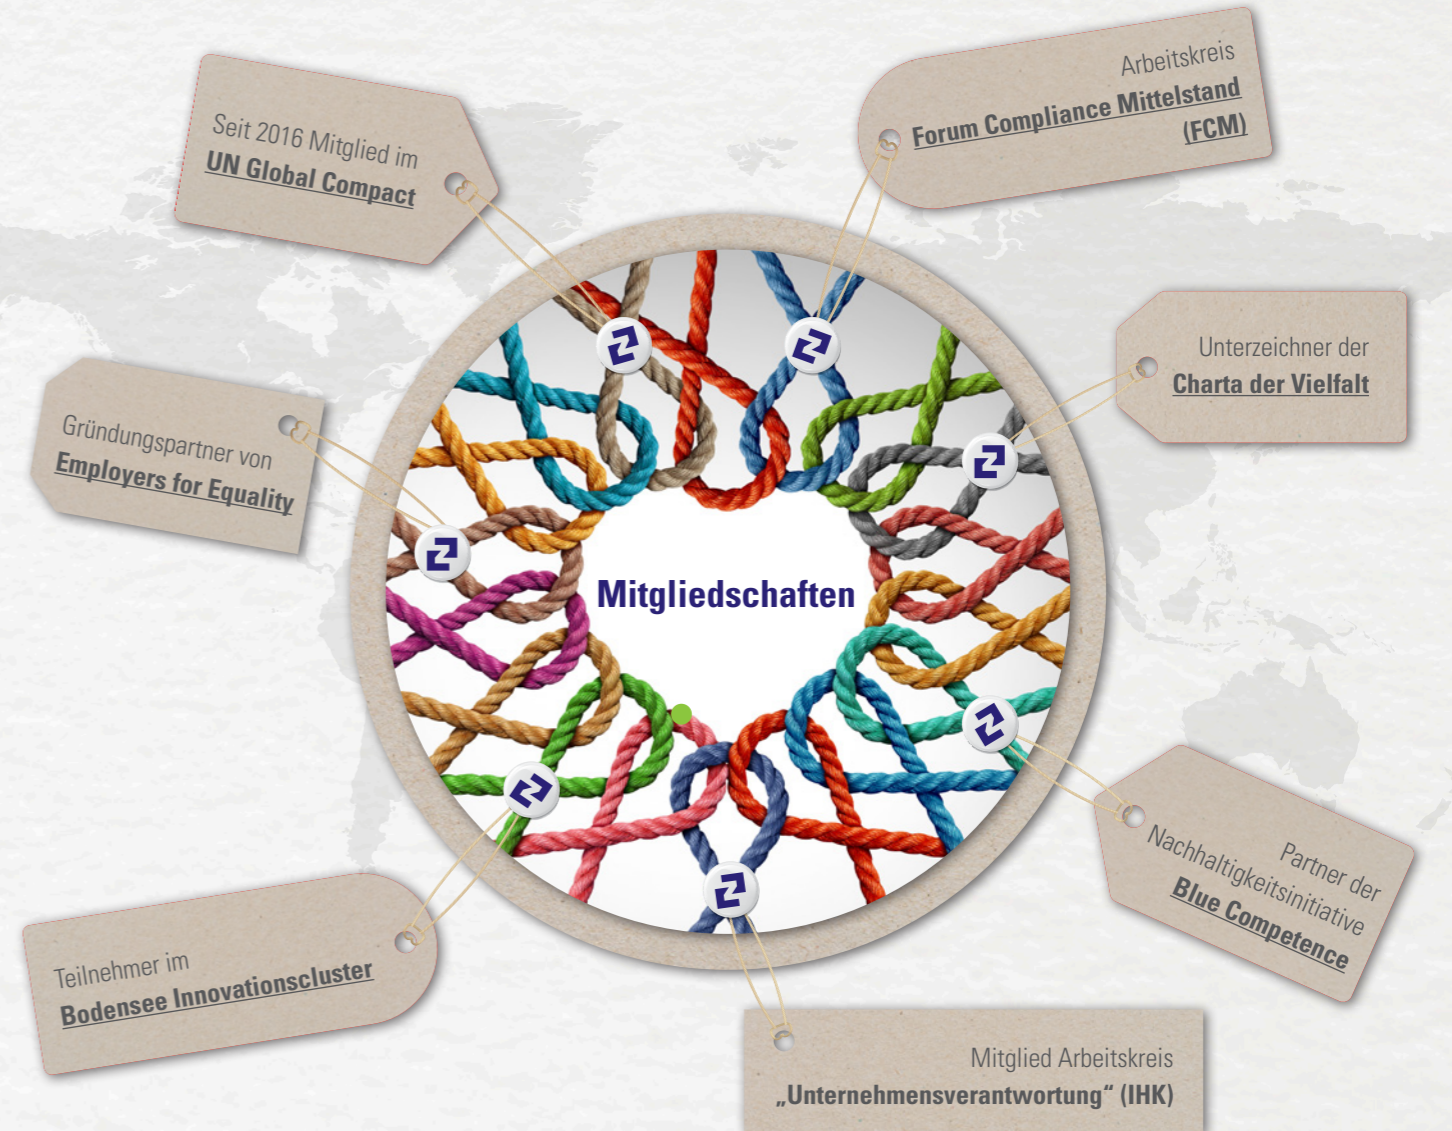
Seit 2016 Mitglied im
UN Global Compact

Arbeitskreis
Forum Compliance Mittelstand
(FCM)

Unterzeichner der
Charta der Vielfalt

Gründungspartner von
Employers for Equality

Mitgliedschaften

Partner der
Nachhaltigkeitsinitiative
Blue Competence

Teilnehmer im
Bodensee Innovationscluster

Mitglied Arbeitskreis
„Unternehmensverantwortung“ (IHK)